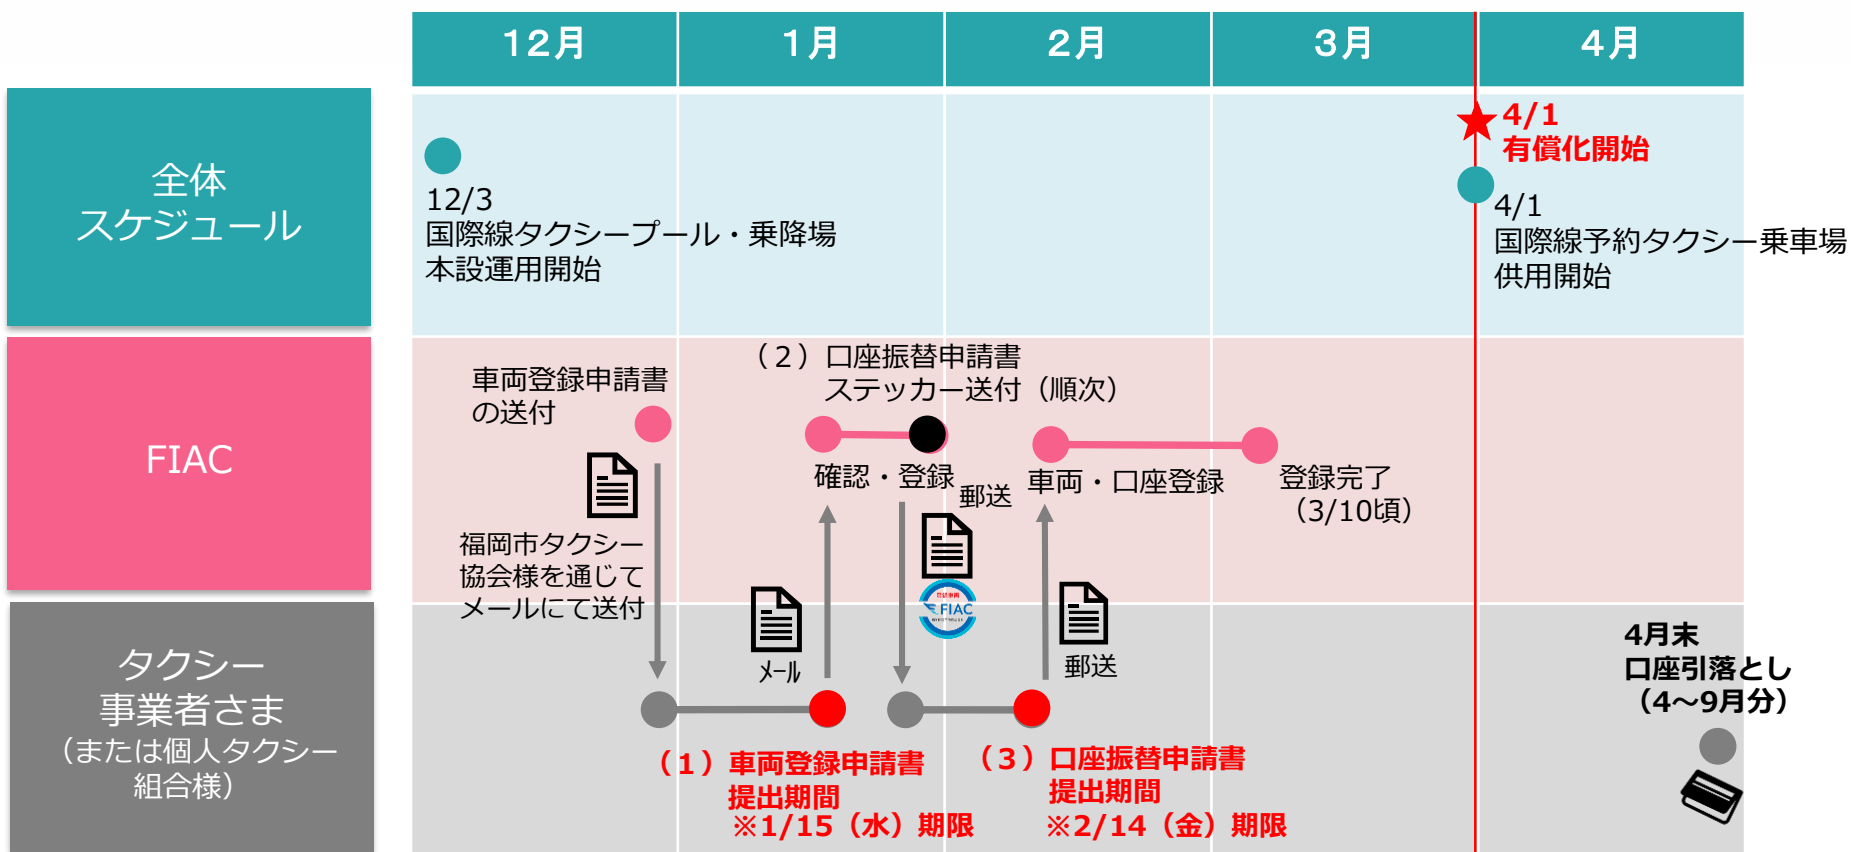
12月 | 1月 | 2月 | 3月 | 4月

全体
スケジュール

12/3
国際線タクシープール・乗降場
本設運用開始

4/1
有償化開始

4/1
国際線予約タクシー乗車場
供用開始

FIAC

車両登録申請書
の送付

福岡市タクシー
協会様を通じて
メールにて送付

（2）口座振替申請書
ステッカー送付（順次）

確認・登録

郵送

車両・口座登録

登録完了
（3/10頃）

タクシー
事業者さま
（または個人タクシー
組合様）

メール

郵送

（1）車両登録申請書
提出期間
※1/15（水）期限

（3）口座振替申請書
提出期間
※2/14（金）期限

4月末
口座引落とし
（4～9月分）

FIAC